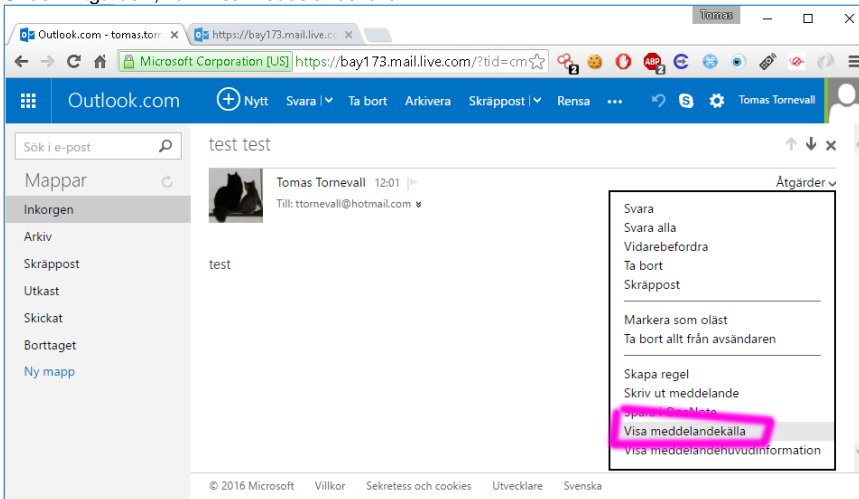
Tomas

Outlook.com - tomas.tor ×
https://bay173.mail.live.co ×

Microsoft Corporation [US] https://bay173.mail.live.com/?tid=cm

Outlook.com
Nytt
Svara
Ta bort
Arkivera
Skräppost
Rensa
•••
Tomas Tornevall

Sök i e-post
Mappar
Inkorgen
Arkiv
Skräppost
Utkast
Skickat
Borttaget
Ny mapp

test test

Tomas Tornevall 12:01
Till: ttornevall@hotmail.com

Åtgärder

test

Svara
Svara alla
Vidarebefordra
Ta bort
Skräppost

Markera som oläst
Ta bort allt från avsändaren

Skapa regel
Skriv ut meddelande
Spara i OneNote
Visa meddelandekälla
Visa meddelandehuvudinformation

© 2016 Microsoft Villkor Sekretess och cookies Utvecklare Svenska